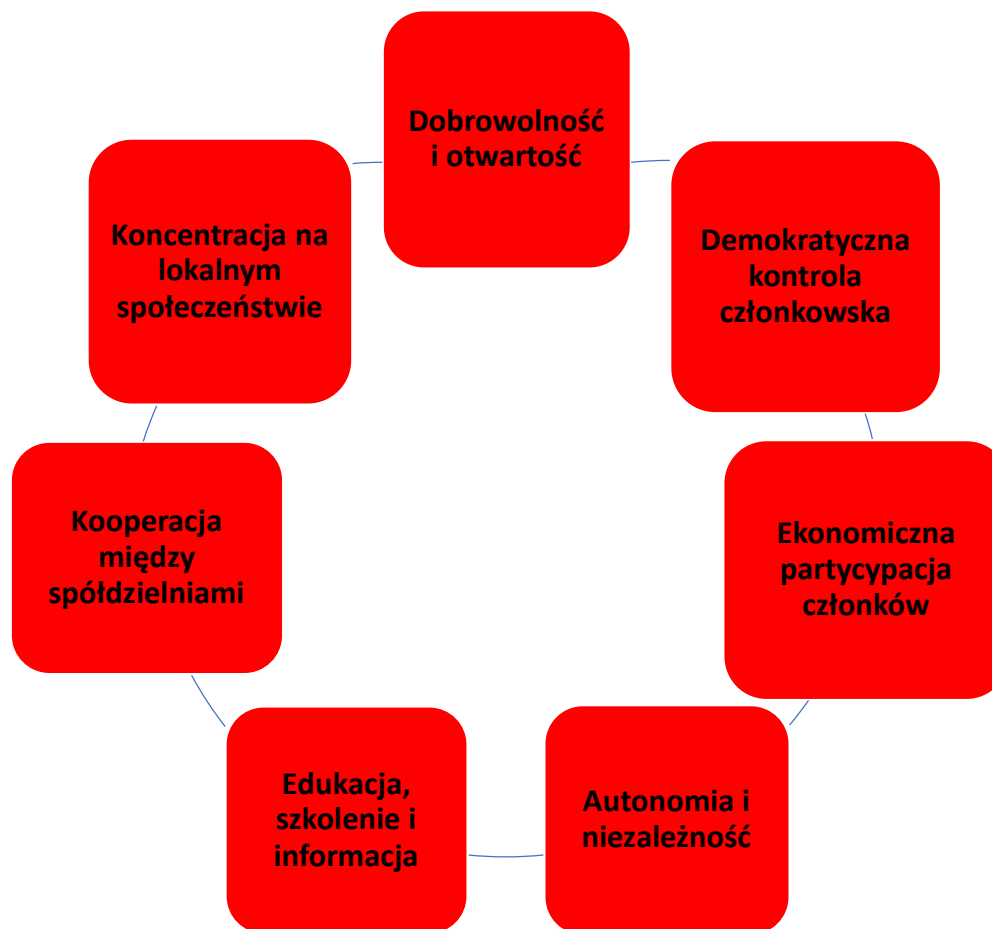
Dobrowolność i otwartość

Demokratyczna kontrola członkowska

Ekonomiczna partycypacja członków

Autonomia i niezależność

Edukacja, szkolenie i informacja

Kooperacja między spółdzielniami

Koncentracja na lokalnym społeczeństwie